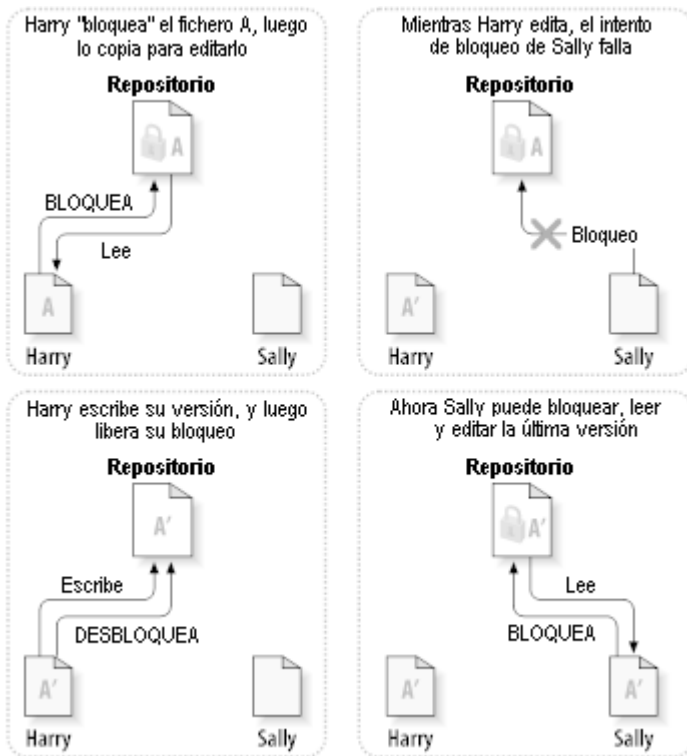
Harry "bloquea" el fichero A, luego lo copia para editarlo

Repositorio

A

BLOQUEA

Lee

A

Harry

Sally

Mientras Harry edita, el intento de bloqueo de Sally falla

Repositorio

A

Bloqueo

A'

Harry

Sally

Harry escribe su versión, y luego libera su bloqueo

Repositorio

A'

Escribe

DESBLOQUEA

A'

Harry

Sally

Ahora Sally puede bloquear, leer y editar la última versión

Repositorio

A'

Lee

BLOQUEA

A'

A'

Harry

Sally